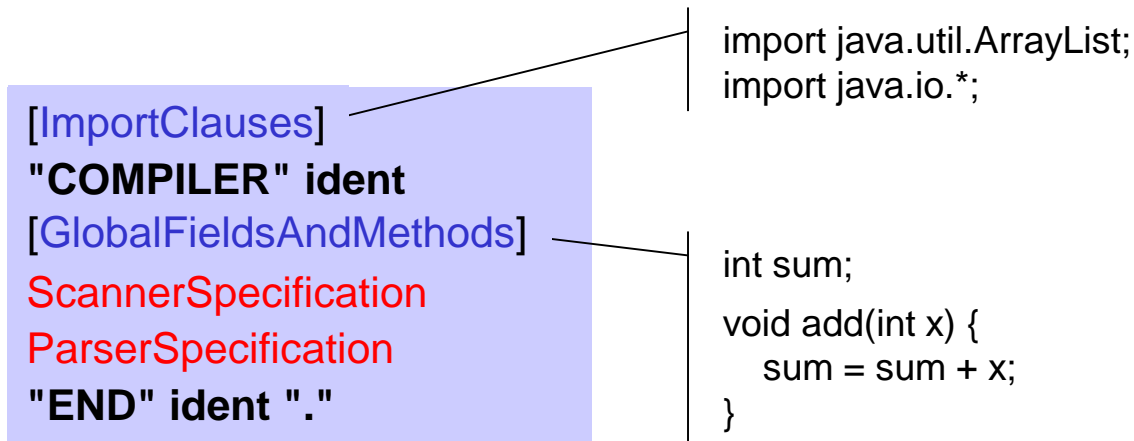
[ImportClauses]
"COMPILER" ident
[GlobalFieldsAndMethods]
ScannerSpecification
ParserSpecification
"END" ident "."

import java.util.ArrayList;
import java.io.*;

int sum;
void add(int x) {
sum = sum + x;
}